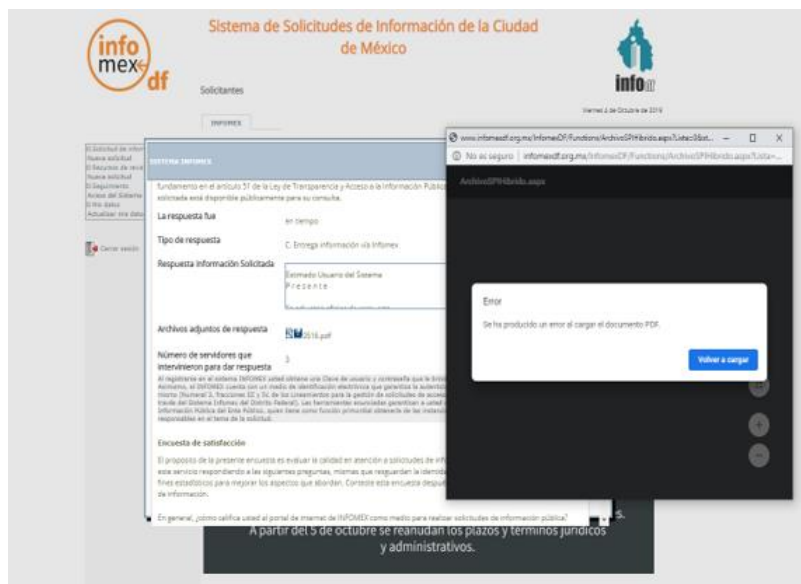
info
mex df

Sistema de Solicitudes de Información de la Ciudad de México

Solicitantes

INFORMES

info df

Viernes 4 de Octubre de 2019

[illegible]
Nueva solicitud
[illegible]
Nueva solicitud
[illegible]
Acceso al Sistema
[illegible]
Actualizar mis datos

Cerrar sesión

SISTEMA INFOMEX

fundamento en el artículo 51 de la Ley de Transparencia y Acceso a la Información Pública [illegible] solicitada está disponible públicamente para su consulta.

La respuesta fue
en tiempo

Tipo de respuesta
C. Entrega información vía Infomex

Respuesta Información Solicitada
Estimado Usuario del Sistema
Presente
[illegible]

Archivos adjuntos de respuesta
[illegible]2016.pdf

Número de servidores que intervinieron para dar respuesta
3

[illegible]

Encuesta de satisfacción

El propósito de la presente encuesta es evaluar la calidad en atención a solicitudes de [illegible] este servicio respondiendo a las siguientes preguntas, mismas que resguardan la identidad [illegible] fines estadísticos para mejorar los aspectos que abordan. Conteste esta encuesta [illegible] de información.

En general, ¿cómo califica usted el portal de internet de INFOMEX como medio para realizar solicitudes de información pública?

www.infomexdf.org.mx/InfomexDF/Functions/ArchivoSPIHibrido.aspx?Lista=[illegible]

No es seguro | infomexdf.org.mx/InfomexDF/Functions/ArchivoSPIHibrido.aspx?Lista=...

ArchivoSPIHibrido.aspx

Error

Se ha producido un error al cargar el documento PDF.

Volver a cargar

A partir del 5 de octubre se reanudan los plazos y términos jurídicos y administrativos.